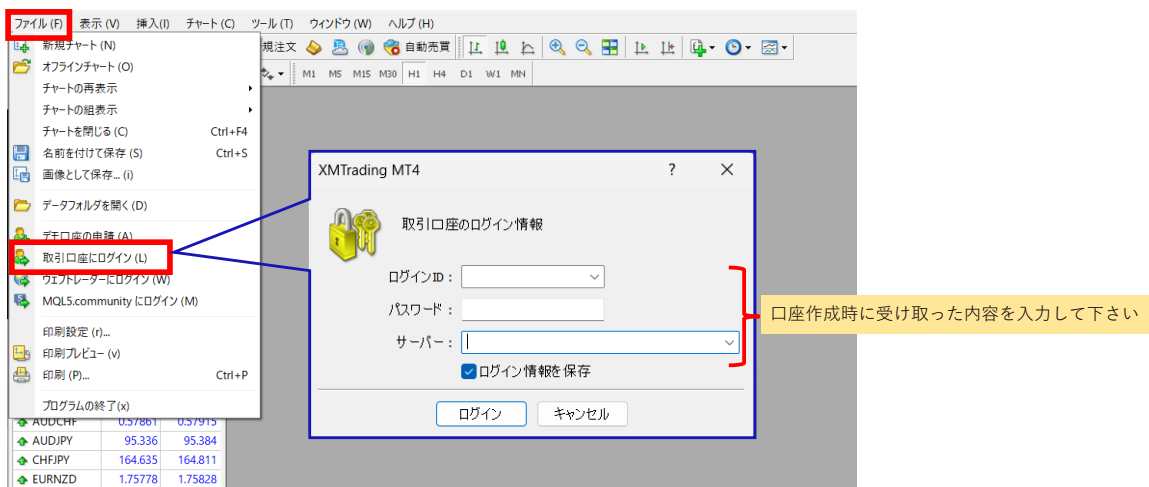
ファイル (F) 表示 (V) 挿入(I) チャート (C) ツール (T) ウィンドウ (W) ヘルプ (H)

新規チャート (N)
オフラインチャート (O)
チャートの再表示
チャートの組表示
チャートを閉じる (C) Ctrl+F4
名前を付けて保存 (S) Ctrl+S
画像として保存... (i)
データフォルダを開く (D)
デモ口座の申請 (A)
取引口座にログイン (L)
ウェブトレーダーにログイン (W)
MQL5.community にログイン (M)
印刷設定 (r)...
印刷プレビュー (v)
印刷 (P)... Ctrl+P
プログラムの終了(x)

規注文 自動売買
M1 M5 M15 M30 H1 H4 D1 W1 MN

| AUDCHF | 0.57861 | 0.57915 |
|---|---|---|
| AUDJPY | 95.336 | 95.384 |
| CHFJPY | 164.635 | 164.811 |
| EURNZD | 1.75778 | 1.75828 |

XMTrading MT4 ? ✕
取引口座のログイン情報
ログインID：
パスワード：
サーバー：
ログイン情報を保存
ログイン キャンセル

口座作成時に受け取った内容を入力して下さい